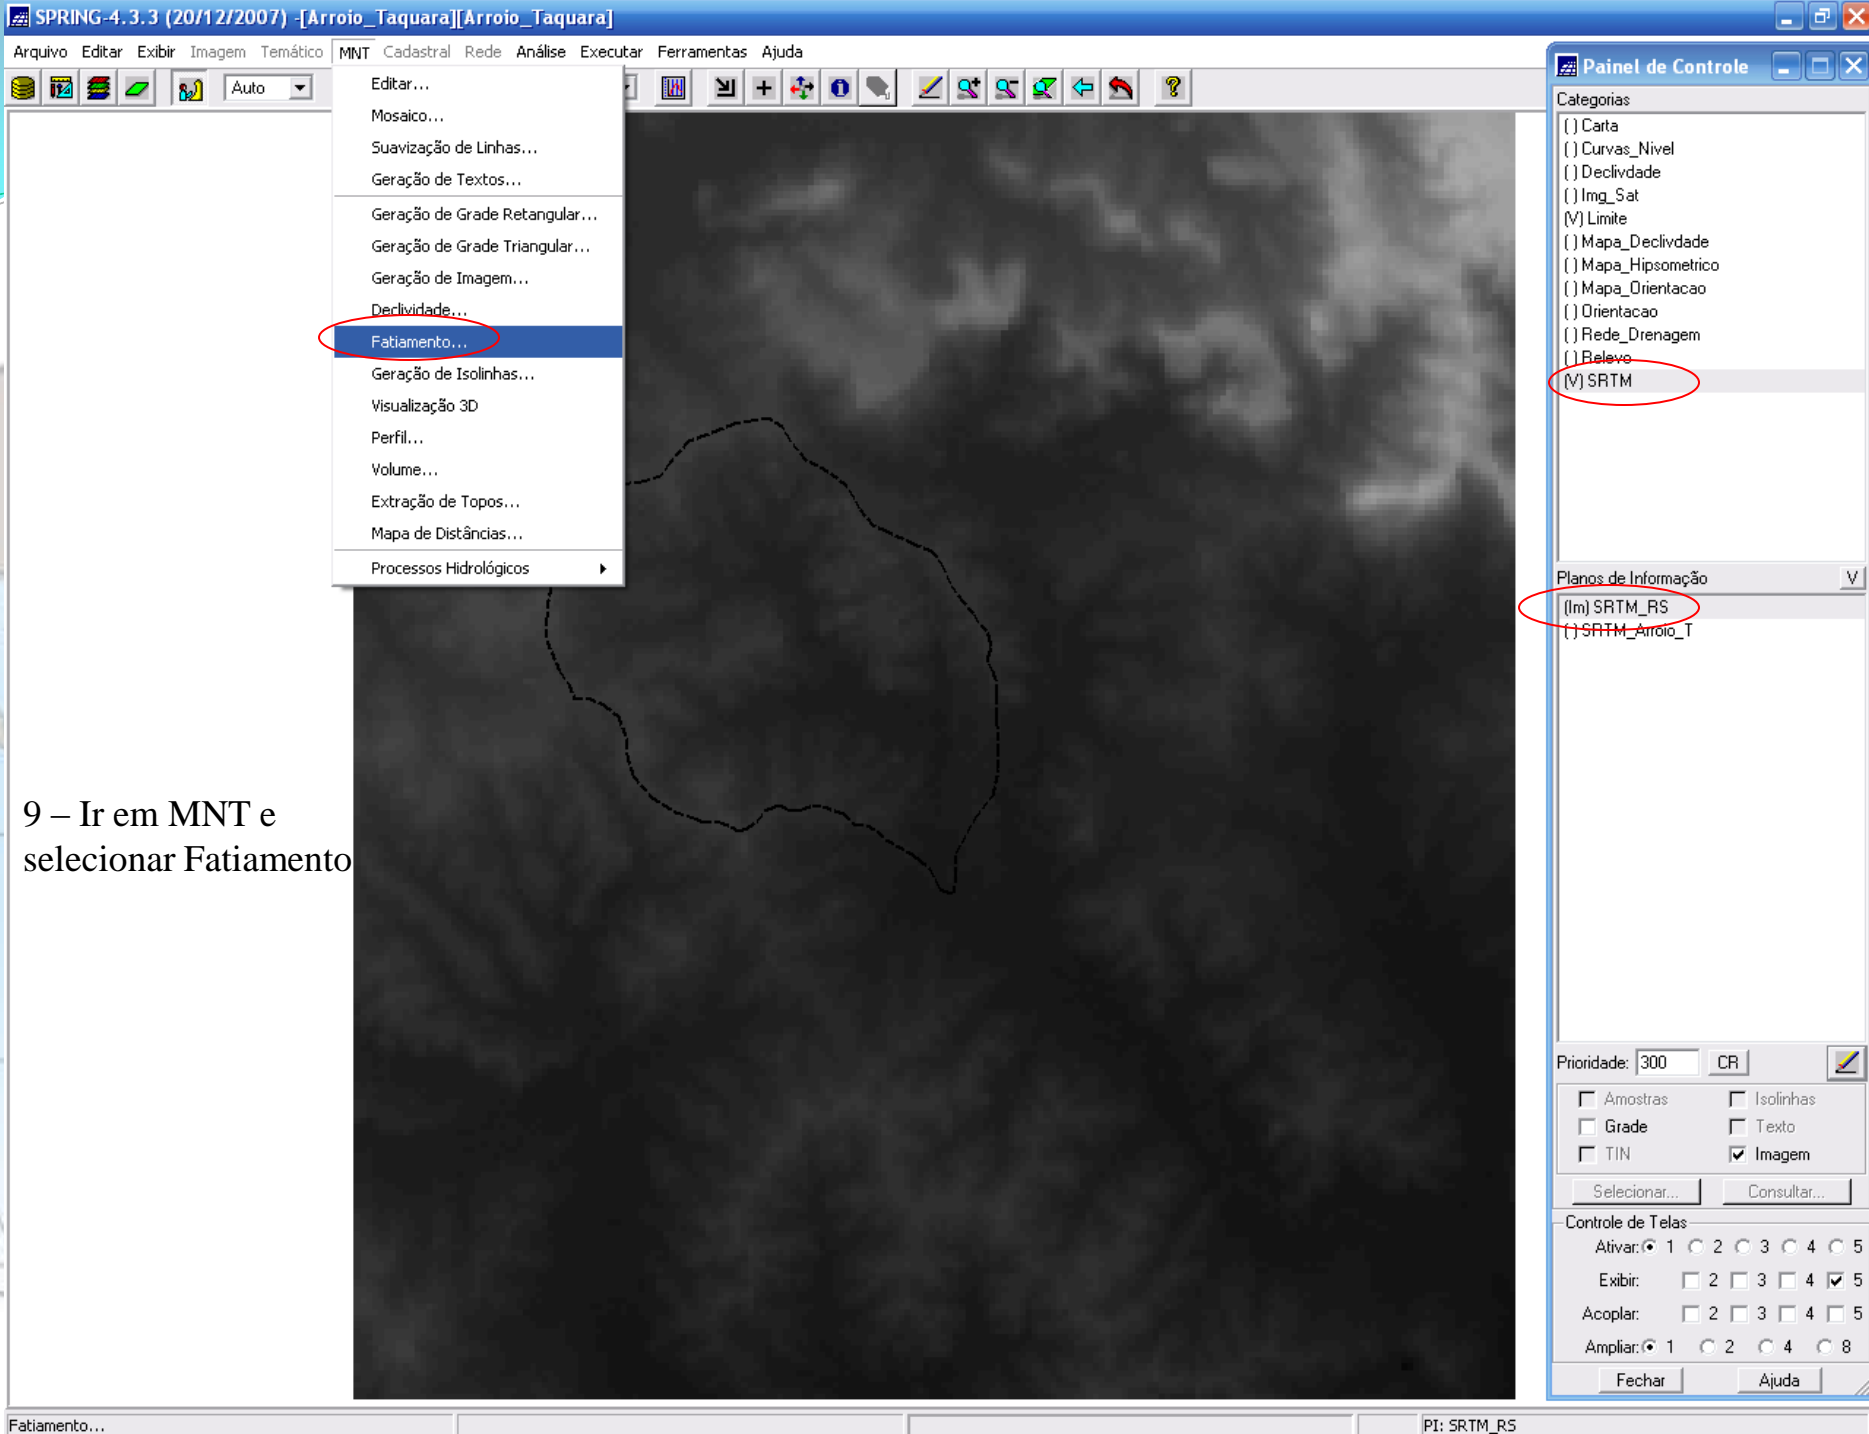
SPRING-4.3.3 (20/12/2007) -[Arroio_Taquara][Arroio_Taquara]

Arquivo Editar Exibir Imagem Temático MNT Cadastral Rede Análise Executar Ferramentas Ajuda

Auto

Editar...
Mosaico...
Suavização de Linhas...
Geração de Textos...
Geração de Grade Retangular...
Geração de Grade Triangular...
Geração de Imagem...
Declividade...
Fatiamento...
Geração de Isolinhas...
Visualização 3D
Perfil...
Volume...
Extração de Topos...
Mapa de Distâncias...
Processos Hidrológicos

9 – Ir em MNT e selecionar Fatiamento

Painel de Controle

Categorias
( ) Carta
( ) Curvas_Nivel
( ) Declivdade
( ) Img_Sat
(V) Limite
( ) Mapa_Declivdade
( ) Mapa_Hipsometrico
( ) Mapa_Orientacao
( ) Orientacao
( ) Rede_Drenagem
( ) Relevo
(V) SRTM

Planos de Informação V
(Im) SRTM_RS
( ) SRTM_Arroio_T

Prioridade: 300 CR

Amostras
Isolinhas
Grade
Texto
TIN
Imagem

Selecionar... Consultar...

Controle de Telas
Ativar: 1 2 3 4 5
Exibir: 2 3 4 5
Acoplar: 2 3 4 5
Ampliar: 1 2 4 8

Fechar Ajuda

Fatiamento...
PI: SRTM_RS